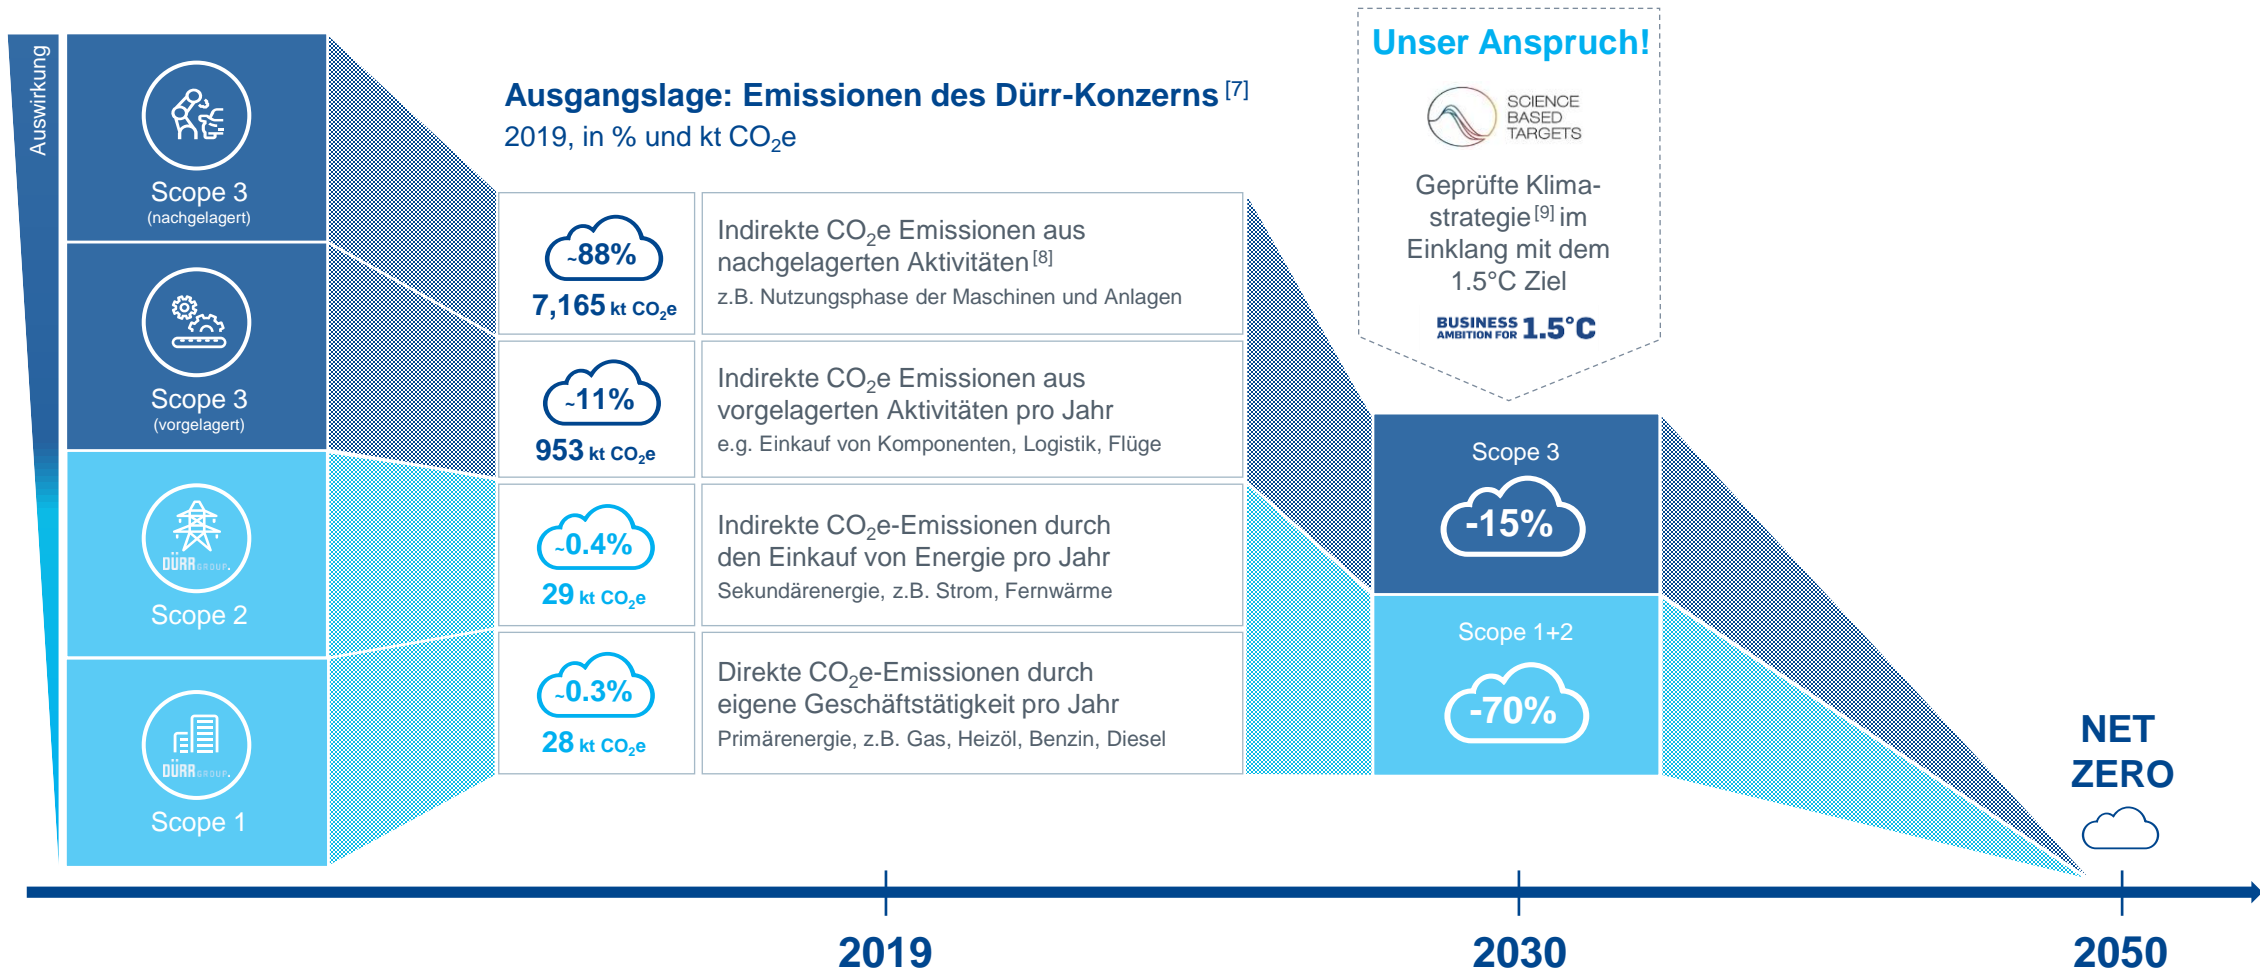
Auswirkung

Scope 3
(nachgelagert)

Scope 3
(vorgelagert)

DÜRR GROUP.
Scope 2

DÜRR GROUP.
Scope 1

Ausgangslage: Emissionen des Dürr-Konzerns [7]
2019, in % und kt $CO_2$e

~88%
7,165 kt $CO_2$e

Indirekte $CO_2$e Emissionen aus nachgelagerten Aktivitäten [8]
z.B. Nutzungsphase der Maschinen und Anlagen

~11%
953 kt $CO_2$e

Indirekte $CO_2$e Emissionen aus vorgelagerten Aktivitäten pro Jahr
e.g. Einkauf von Komponenten, Logistik, Flüge

~0.4%
29 kt $CO_2$e

Indirekte $CO_2$e-Emissionen durch den Einkauf von Energie pro Jahr
Sekundärenergie, z.B. Strom, Fernwärme

~0.3%
28 kt $CO_2$e

Direkte $CO_2$e-Emissionen durch eigene Geschäftstätigkeit pro Jahr
Primärenergie, z.B. Gas, Heizöl, Benzin, Diesel

Unser Anspruch!
SCIENCE BASED TARGETS
Geprüfte Klimastrategie [9] im Einklang mit dem 1.5°C Ziel
BUSINESS AMBITION FOR 1.5°C

Scope 3
-15%

Scope 1+2
-70%

NET ZERO

2019
2030
2050